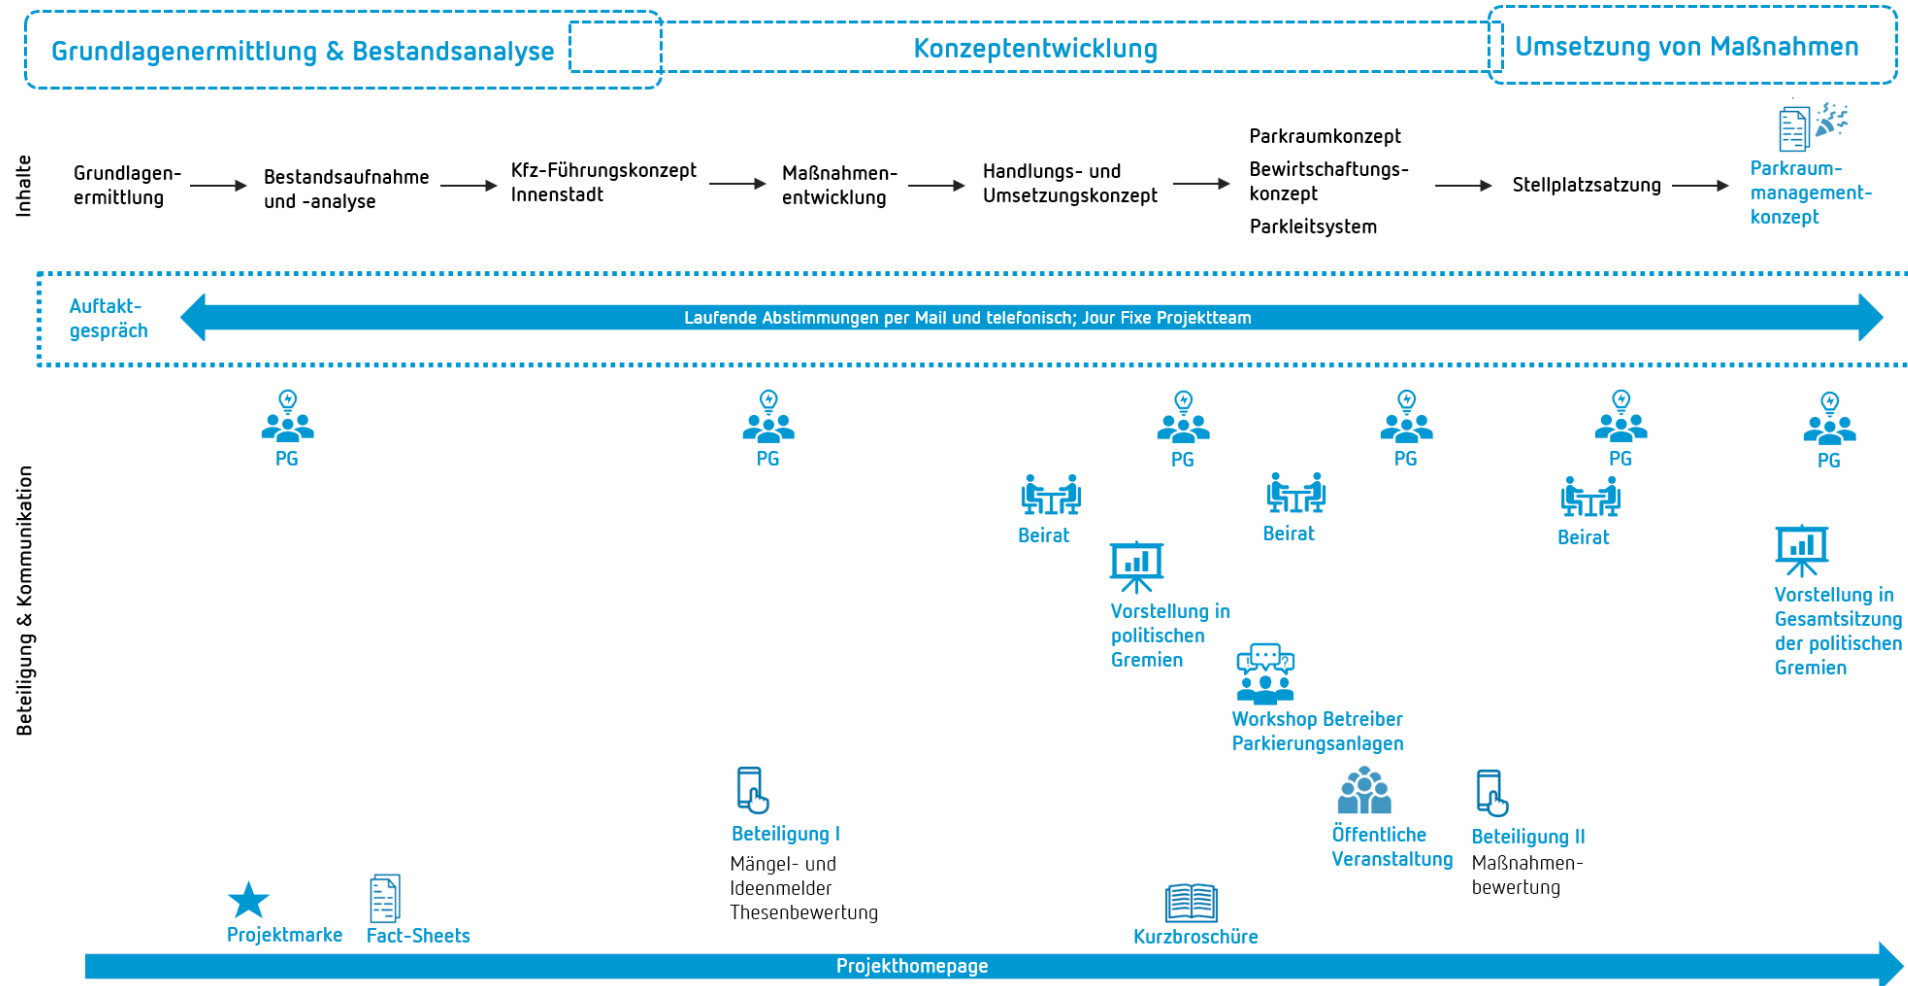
Grundlagenermittlung & Bestandsanalyse

Konzeptentwicklung

Umsetzung von Maßnahmen

Inhalte

Grundlagenermittlung → Bestandsaufnahme und -analyse → Kfz-Führungskonzept Innenstadt → Maßnahmenentwicklung → Handlungs- und Umsetzungskonzept →

Parkraumkonzept
Bewirtschaftungskonzept
Parkleitsystem

→ Stellplatzsatzung → Parkraummanagementkonzept

Auftaktgespräch

Laufende Abstimmungen per Mail und telefonisch; Jour Fixe Projektteam

Beteiligung & Kommunikation

PG

PG

Beirat

PG

Beirat

PG

PG

Beirat

PG

Vorstellung in politischen Gremien

Workshop Betreiber Parkierungsanlagen

Vorstellung in Gesamtsitzung der politischen Gremien

Beteiligung I
Mängel- und Ideenmelder
Thesenbewertung

Öffentliche Veranstaltung

Beteiligung II
Maßnahmenbewertung

Projektmarke

Fact-Sheets

Kurzbroschüre

Projekthomepage